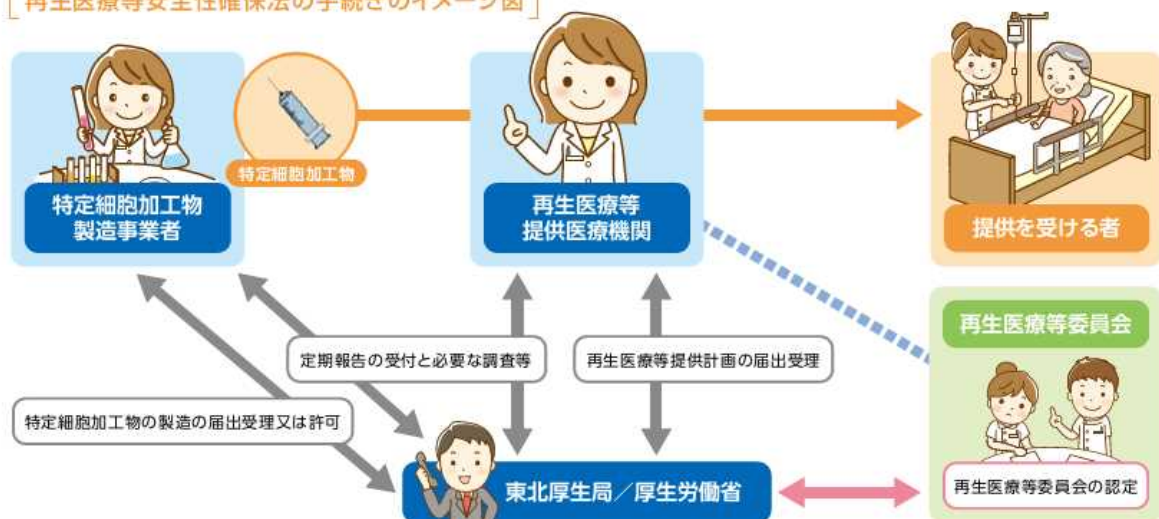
［再生医療等安全性確保法の手続きのイメージ図］

特定細胞加工物製造事業者

特定細胞加工物

再生医療等提供医療機関

提供を受ける者

再生医療等委員会

定期報告の受付と必要な調査等

再生医療等提供計画の届出受理

特定細胞加工物の製造の届出受理又は許可

東北厚生局／厚生労働省

再生医療等委員会の認定